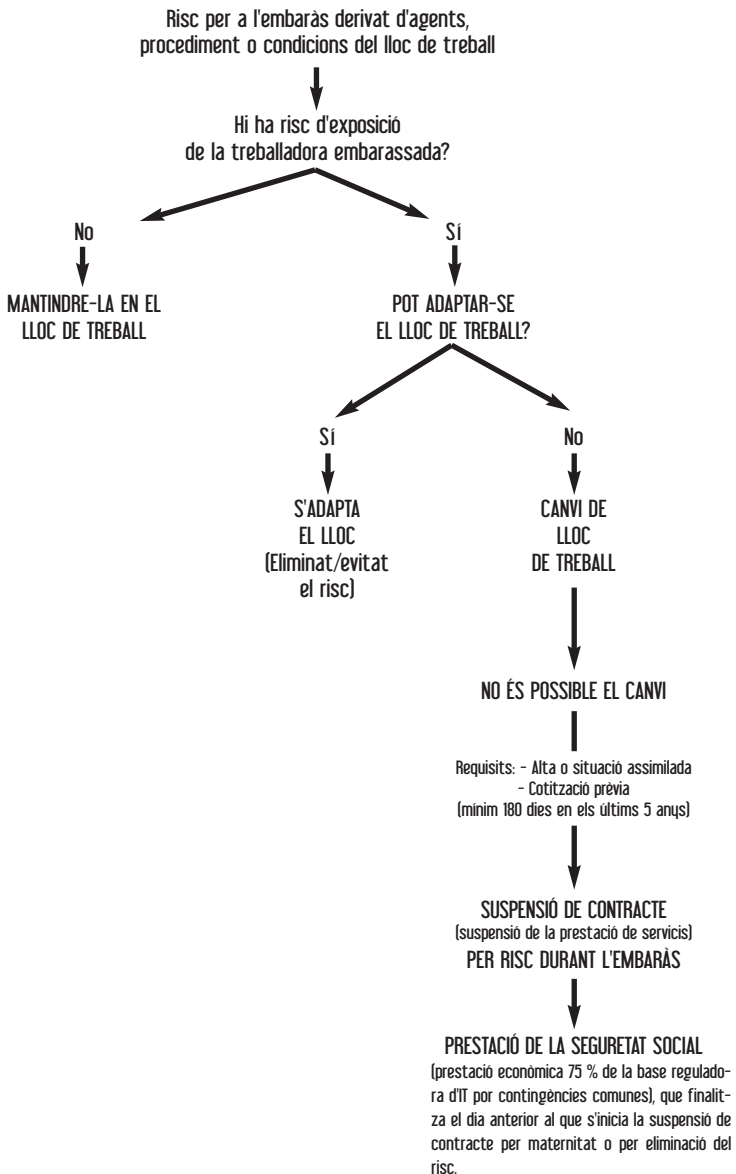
Risc per a l'embaràs derivat d'agents, procediment o condicions del lloc de treball

Hi ha risc d'exposició de la treballadora embarassada?

No

MANTINDRE-LA EN EL LLOC DE TREBALL

Sí

POT ADAPTAR-SE EL LLOC DE TREBALL?

Sí

S'ADAPTA EL LLOC (Eliminat/evitat el risc)

No

CANVI DE LLOC DE TREBALL

NO ÉS POSSIBLE EL CANVI

Requisits: - Alta o situació assimilada
- Cotització prèvia
(mínim 180 dies en els últims 5 anys)

SUSPENSIÓ DE CONTRACTE
(suspensió de la prestació de servicis)
PER RISC DURANT L'EMBARÀS

PRESTACIÓ DE LA SEGURETAT SOCIAL
(prestació econòmica 75 % de la base reguladora d'IT por contingències comunes), que finalitza el dia anterior al que s'inicia la suspensió de contracte per maternitat o per eliminació del risc.